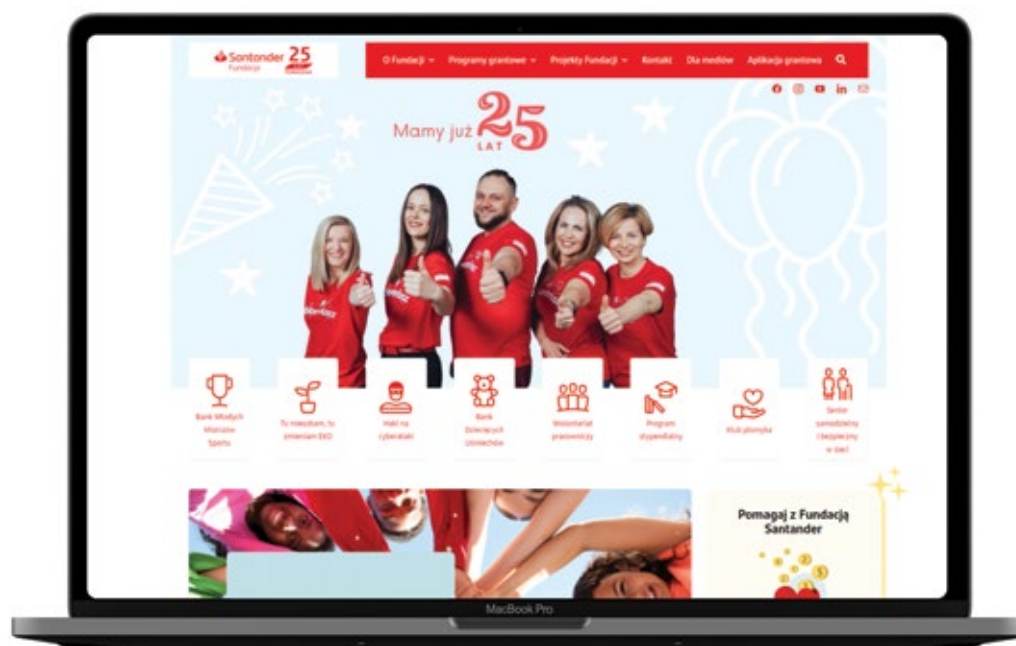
Santander Fundacja 25

O Fundacji ⌄ Programy grantowe ⌄ Projekty Fundacji ⌄ Kontakt Dla mediów Aplikacja grantowa

Mamy już 25 LAT

Bank Młodych Mistrzów Sportu

Tu mieszkam, tu zmieniam EKO

Haki na cyberataki

Bank Dziecięcych Uśmiechów

Wolontariat pracowniczy

Program stypendialny

Klub pomysłu

Senior samodzielny i bezpieczny w sieci

Pomagaj z Fundacją Santander

MacBook Pro